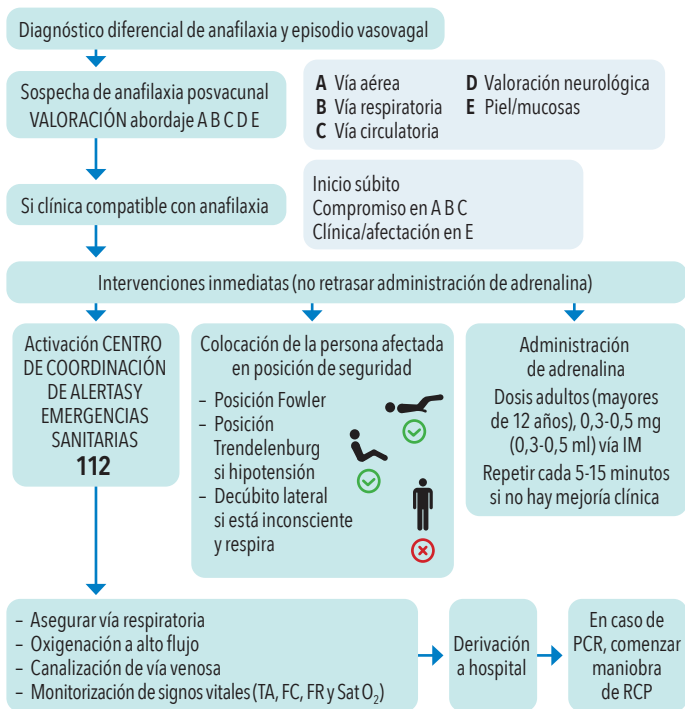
Diagnóstico diferencial de anafilaxia y episodio vasovagal

Sospecha de anafilaxia posvacunal
VALORACIÓN abordaje A B C D E

**A** Vía aérea
**B** Vía respiratoria
**C** Vía circulatoria
**D** Valoración neurológica
**E** Piel/mucosas

Si clínica compatible con anafilaxia

Inicio súbito
Compromiso en A B C
Clínica/afectación en E

Intervenciones inmediatas (no retrasar administración de adrenalina)

Activación CENTRO DE COORDINACIÓN DE ALERTAS Y EMERGENCIAS SANITARIAS
**112**

Colocación de la persona afectada en posición de seguridad
– Posición Fowler
– Posición Trendelenburg si hipotensión
– Decúbito lateral si está inconsciente y respira

Administración de adrenalina
Dosis adultos (mayores de 12 años), 0,3-0,5 mg (0,3-0,5 ml) vía IM
Repetir cada 5-15 minutos si no hay mejoría clínica

– Asegurar vía respiratoria
– Oxigenación a alto flujo
– Canalización de vía venosa
– Monitorización de signos vitales (TA, FC, FR y Sat $O_2$)

Derivación a hospital

En caso de PCR, comenzar maniobra de RCP